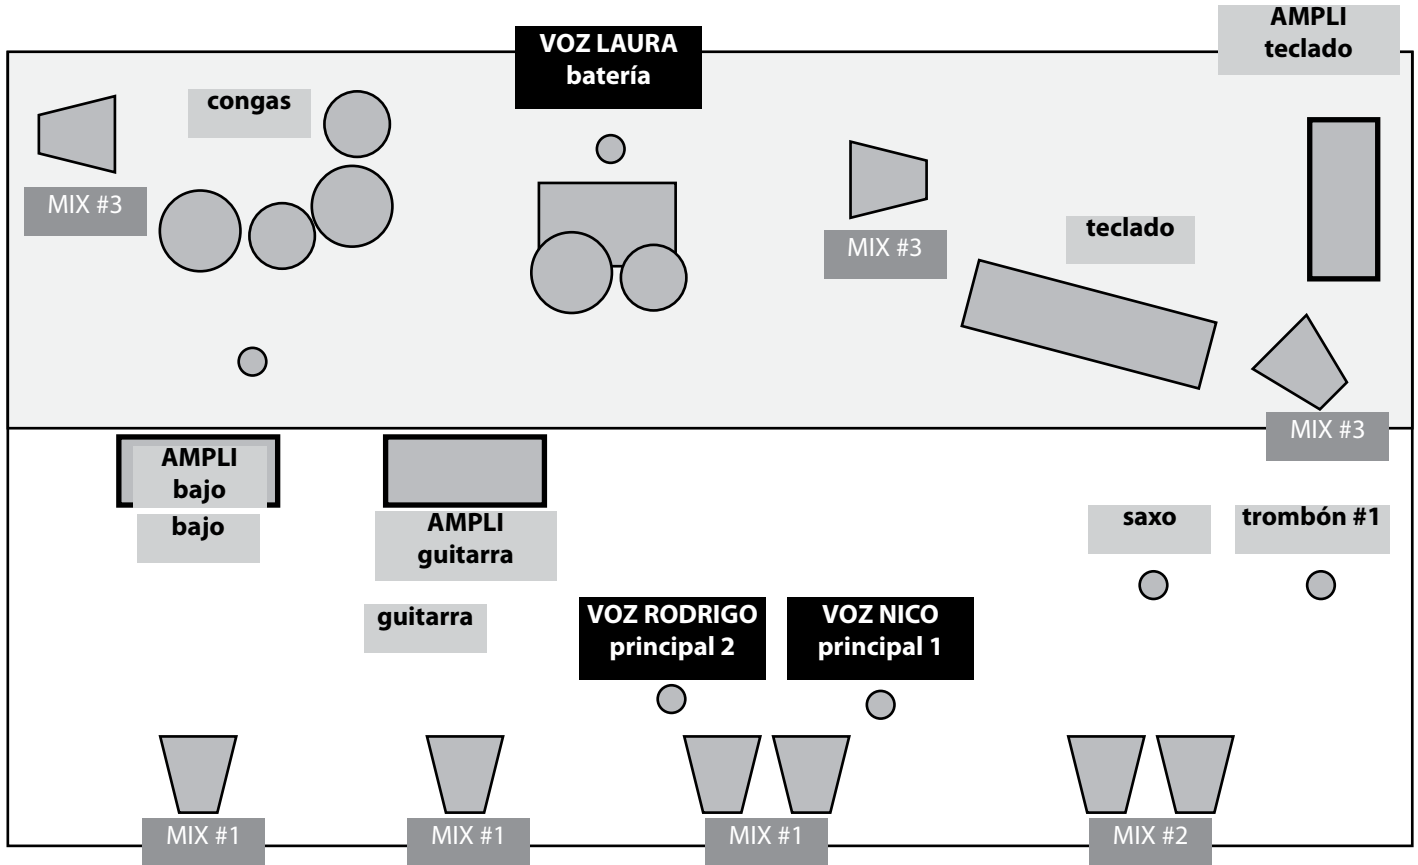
VOZ LAURA
batería

AMPLI
teclado

congas

MIX #3

MIX #3

teclado

MIX #3

AMPLI
bajo

bajo

AMPLI
guitarra

saxo

trombón #1

guitarra

VOZ RODRIGO
principal 2

VOZ NICO
principal 1

MIX #1

MIX #1

MIX #1

MIX #2